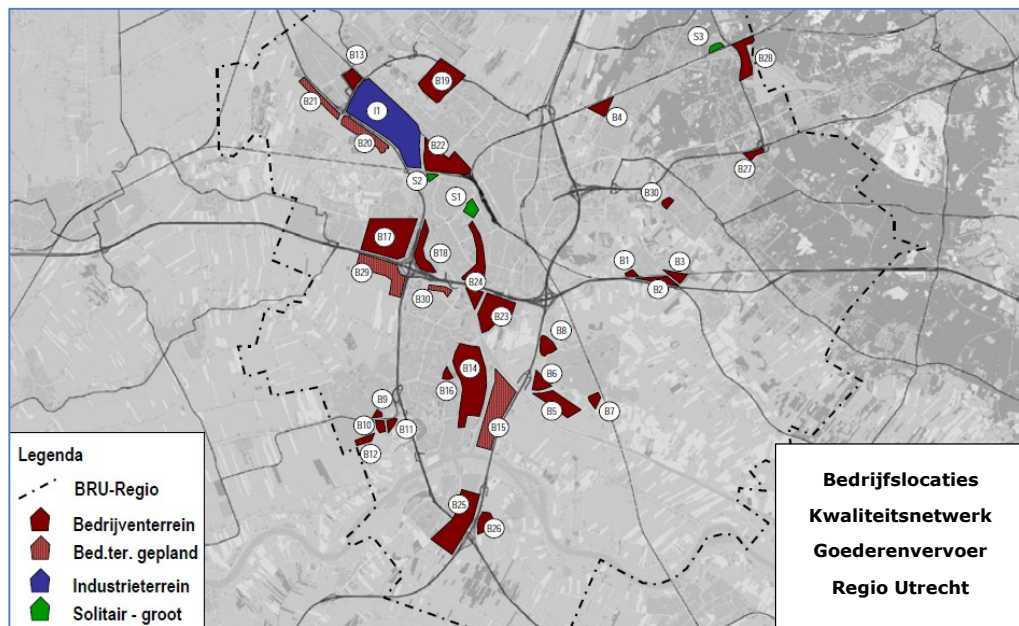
B13
B19
S3
B28
B21
I1
B4
B20
B22
B27
S2
S1
B30
B17
B18
B1
B3
B29
B2
B30
B24
B23
B8
B14
B6
B16
B9
B5
B7
B10
B11
B15
B12
B25
B26

Legenda
BRU-Regio
Bedrijventerrein
Bed.ter. gepland
Industrieterrein
Solitair - groot

Bedrijfslocaties
Kwaliteitsnetwerk
Goederenvervoer
Regio Utrecht